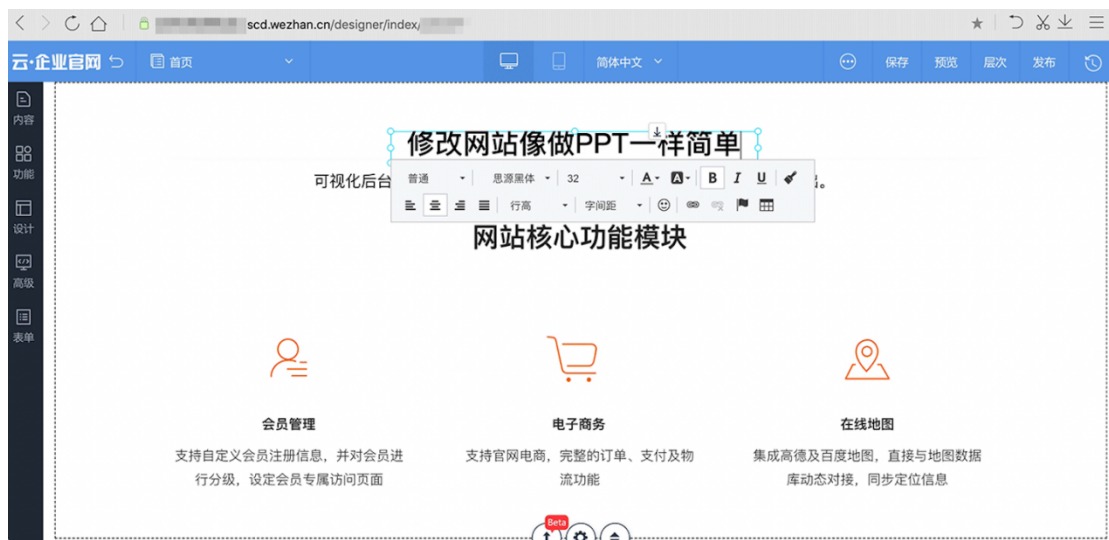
scd.wezhan.cn/designer/index/

云·企业官网 首页 简体中文 保存 预览 层次 发布

内容
功能
设计
高级
表单

修改网站像做PPT一样简单

普通 思源黑体 32 A B I U
行高 字间距

可视化后台 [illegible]。

网站核心功能模块

会员管理
支持自定义会员注册信息，并对会员进行分级，设定会员专属访问页面

电子商务
支持官网电商，完整的订单、支付及物流功能

在线地图
集成高德及百度地图，直接与地图数据库动态对接，同步定位信息

Beta